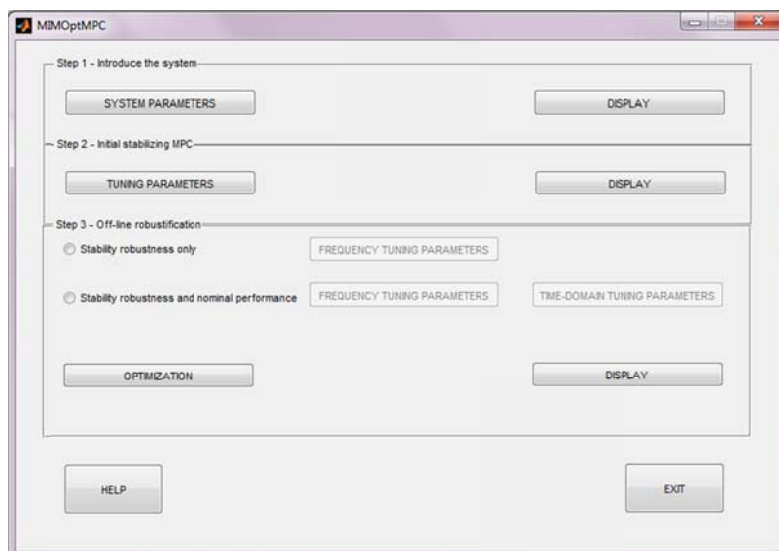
MIMOptMPC

Step 1 - Introduce the system

SYSTEM PARAMETERS

DISPLAY

Step 2 - Initial stabilizing MPC

TUNING PARAMETERS

DISPLAY

Step 3 - Off-line robustification

Stability robustness only

FREQUENCY TUNING PARAMETERS

Stability robustness and nominal performance

FREQUENCY TUNING PARAMETERS

TIME-DOMAIN TUNING PARAMETERS

OPTIMIZATION

DISPLAY

HELP

EXIT